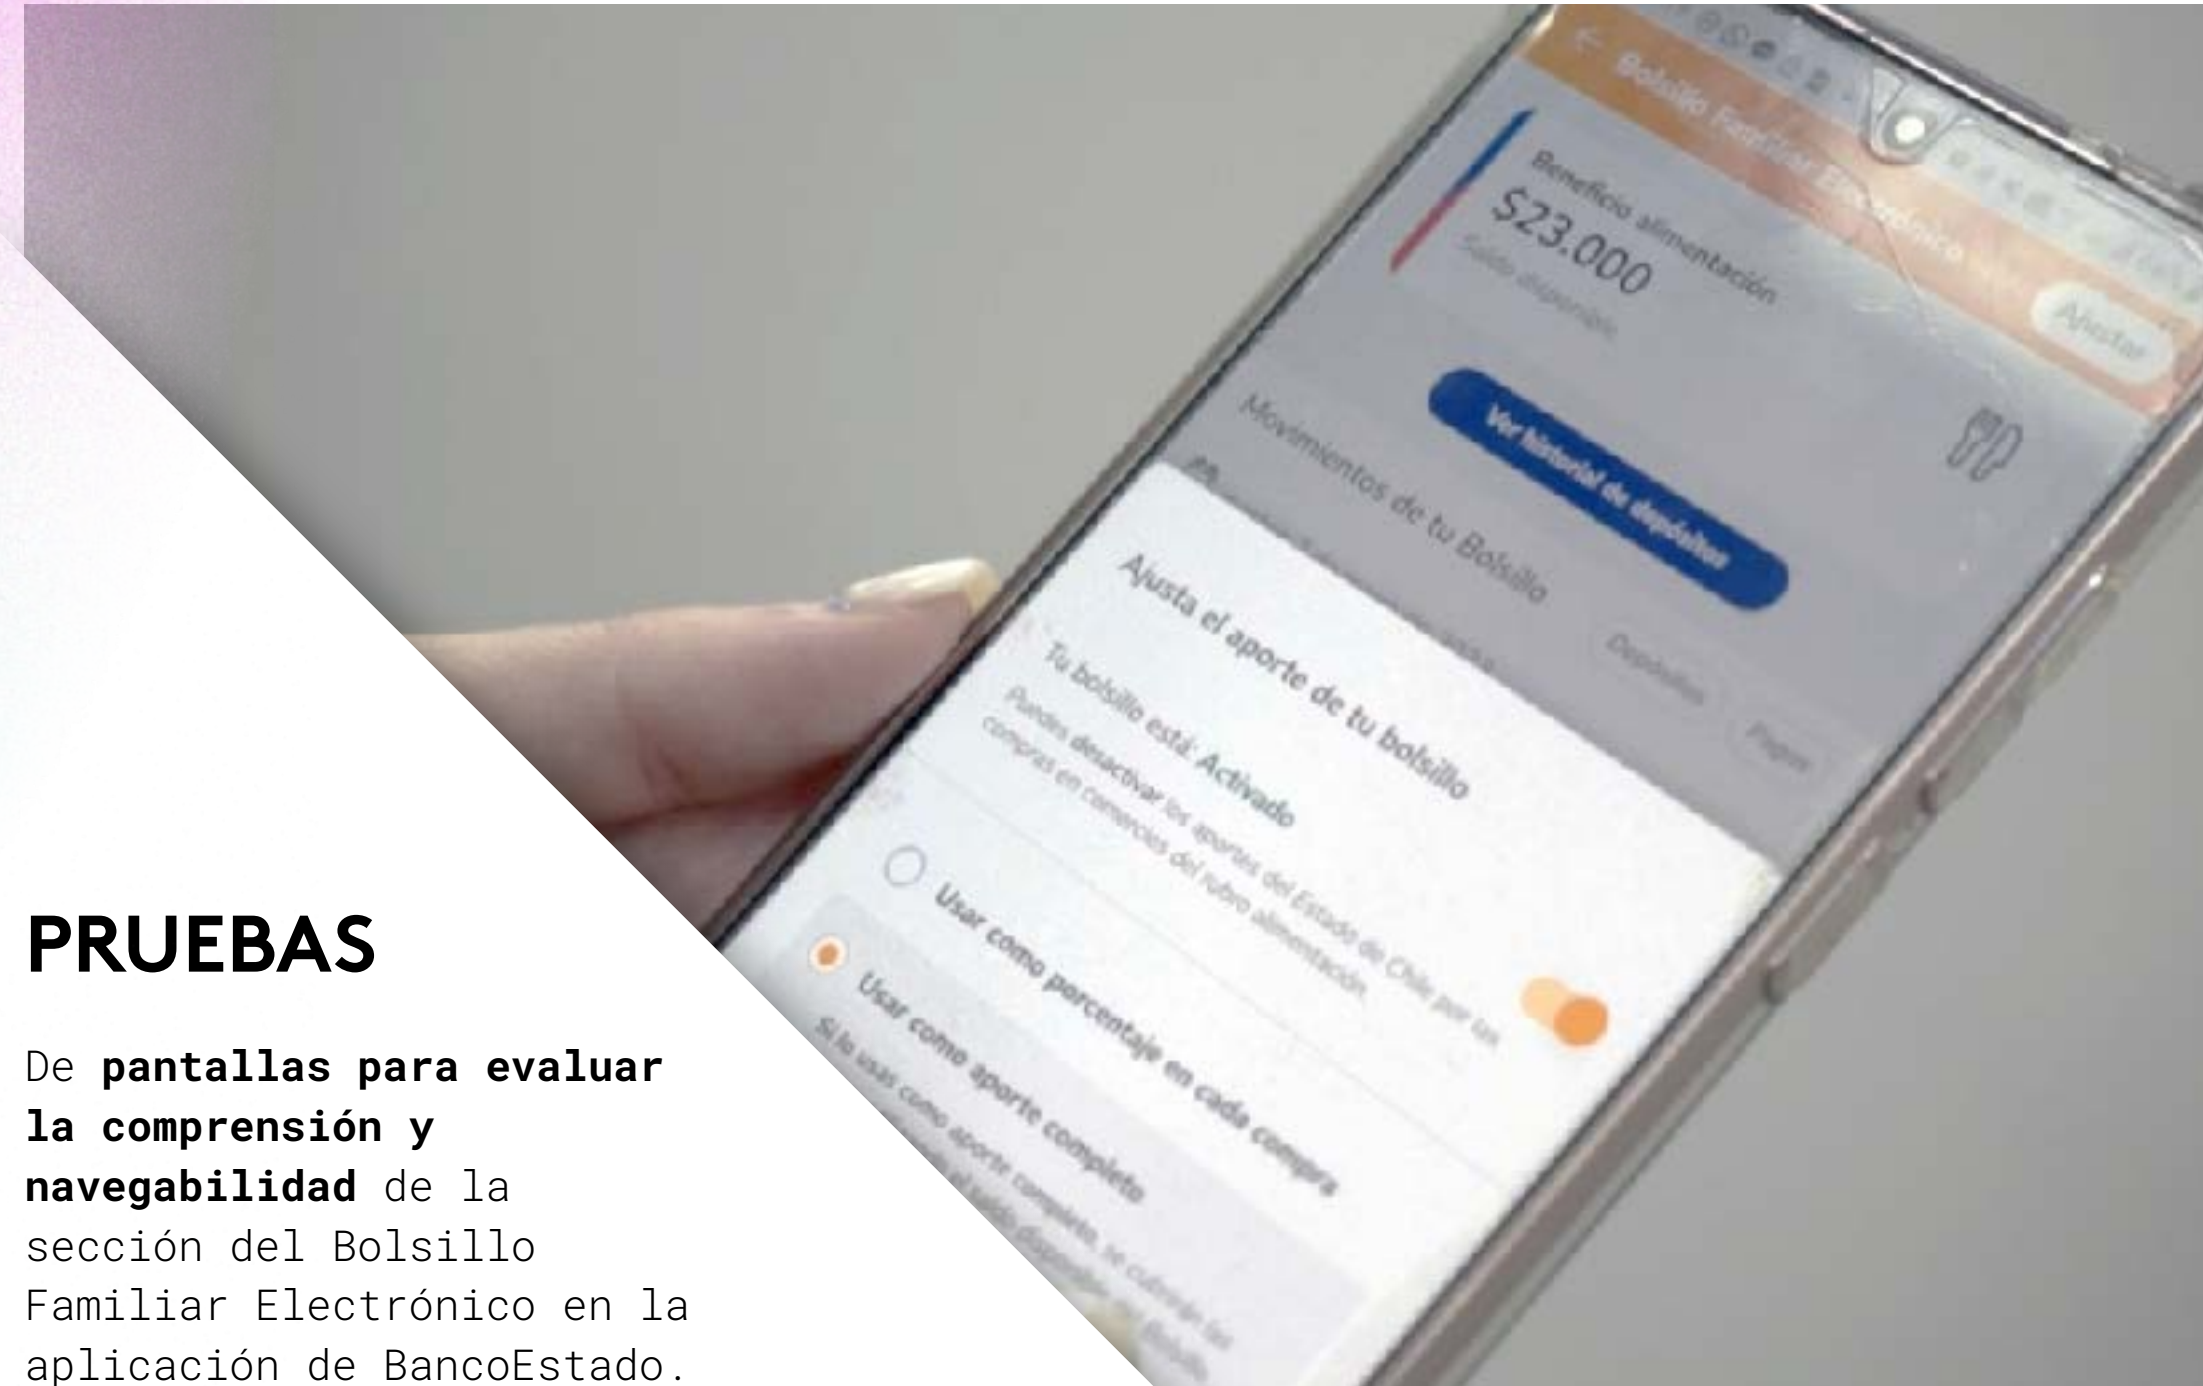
Bolsillo Familiar Electrónico

Ajustar

Beneficio alimentación

$23.000

Saldo disponible

Ver historial de depósitos

Movimientos de tu Bolsillo

Depósitos

Pagos

Ajusta el aporte de tu bolsillo

Tu bolsillo está: Activado

Puedes desactivar los aportes del Estado de Chile por las compras en comercios del rubro alimentación.

Usar como porcentaje en cada compra

Usar como aporte completo

Si lo usas como aporte completo, se cubrirán las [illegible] el saldo disponible del Bolsillo

PRUEBAS

De **pantallas para evaluar la comprensión y navegabilidad** de la sección del Bolsillo Familiar Electrónico en la aplicación de BancoEstado.